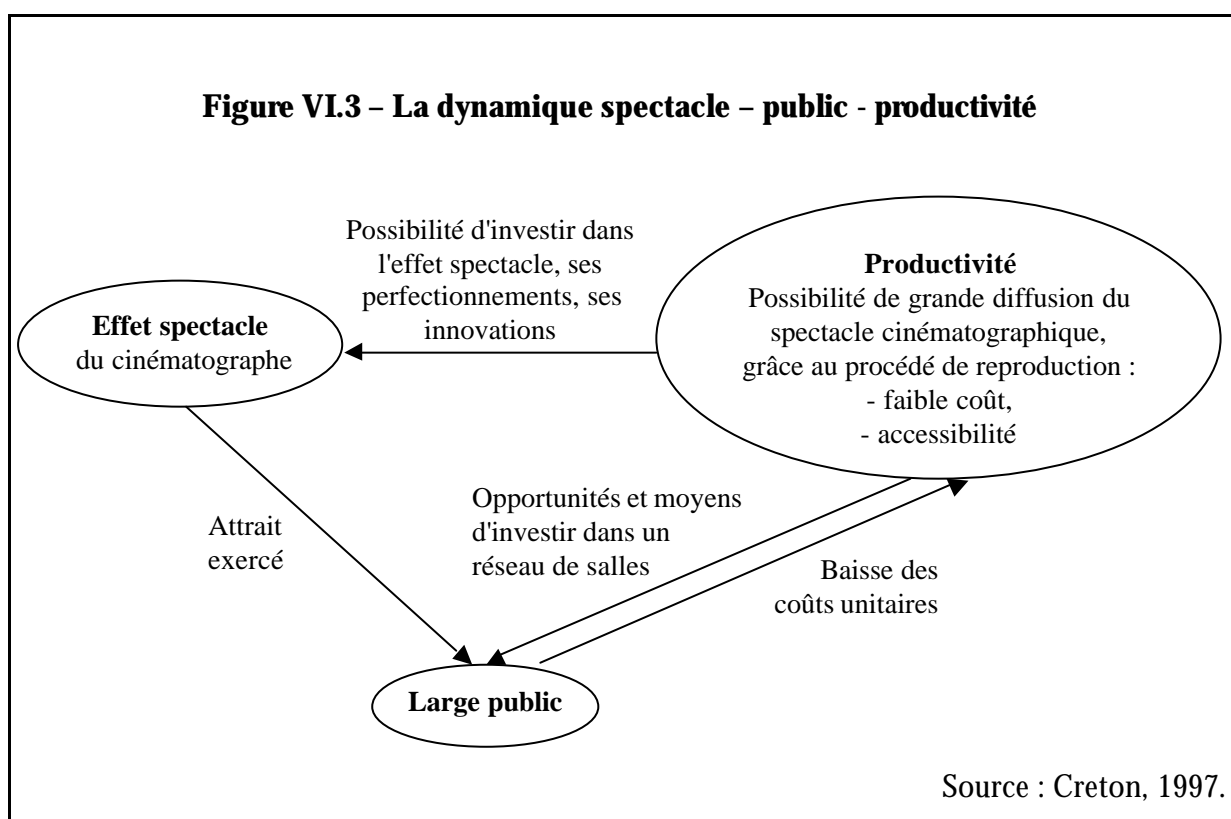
**Figure VI.3 – La dynamique spectacle – public - productivité**

Possibilité d'investir dans l'effet spectacle, ses perfectionnements, ses innovations

**Productivité**
Possibilité de grande diffusion du spectacle cinématographique, grâce au procédé de reproduction :
- faible coût,
- accessibilité

**Effet spectacle**
du cinématographe

Attrait exercé

Opportunités et moyens d'investir dans un réseau de salles

Baisse des coûts unitaires

**Large public**

Source : Creton, 1997.